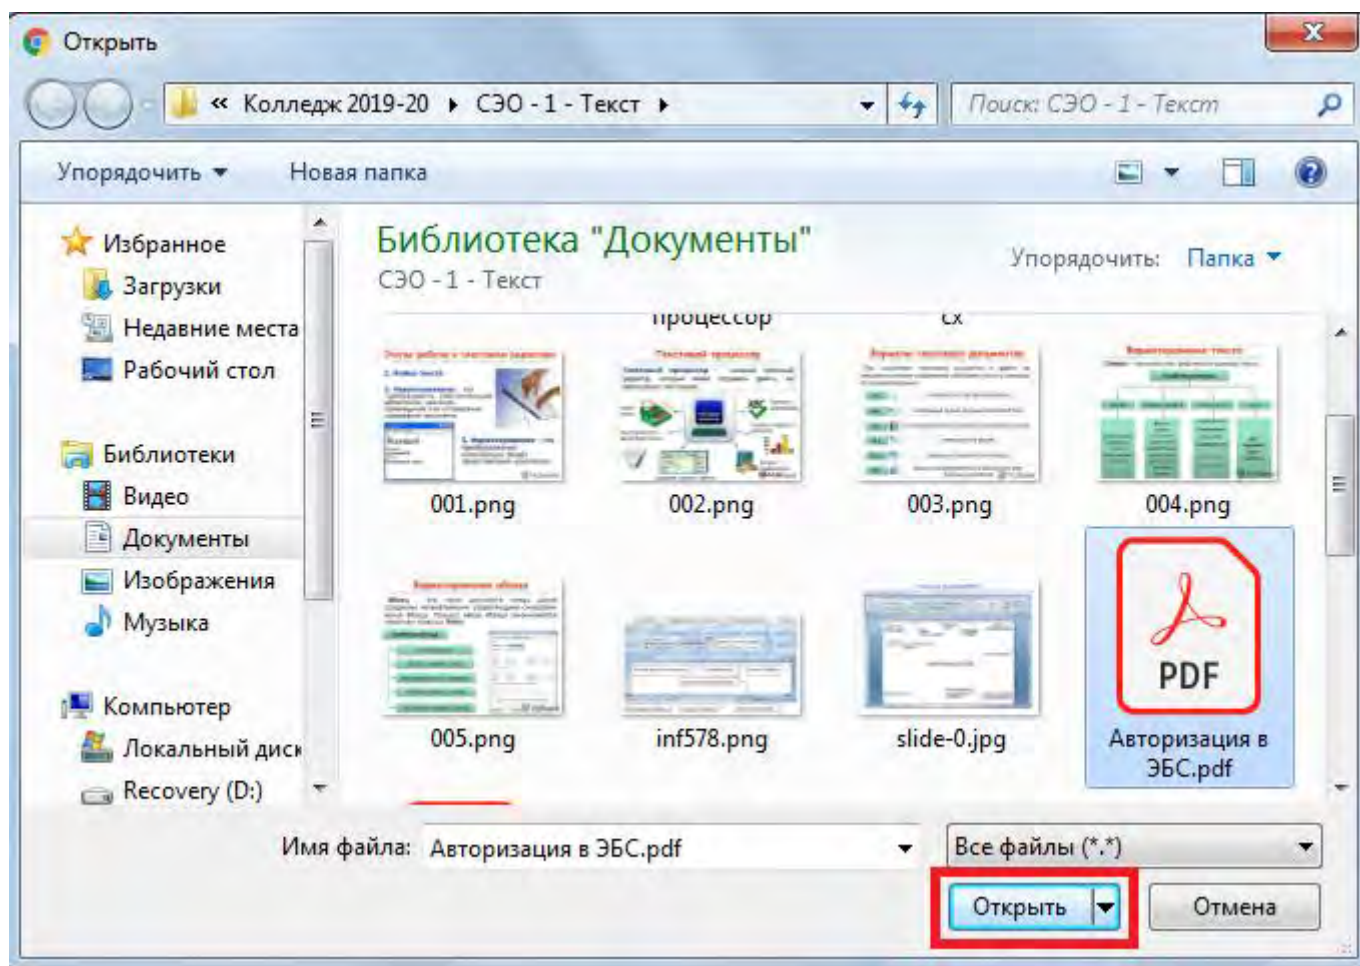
Открыть

« Колледж 2019-20 ▸ СЭО - 1 - Текст ▸

Поиск: СЭО - 1 - Текст

Упорядочить ▾ Новая папка

Избранное
Загрузки
Недавние места
Рабочий стол

Библиотеки
Видео
Документы
Изображения
Музыка

Компьютер
Локальный диск
Recovery (D:)

Библиотека "Документы"
СЭО - 1 - Текст

Упорядочить: Папка ▾

процессор
сх

001.png
002.png
003.png
004.png
005.png
inf578.png
slide-0.jpg
PDF
Авторизация в ЭБС.pdf

Имя файла: Авторизация в ЭБС.pdf
Все файлы (*.*)

Открыть
Отмена